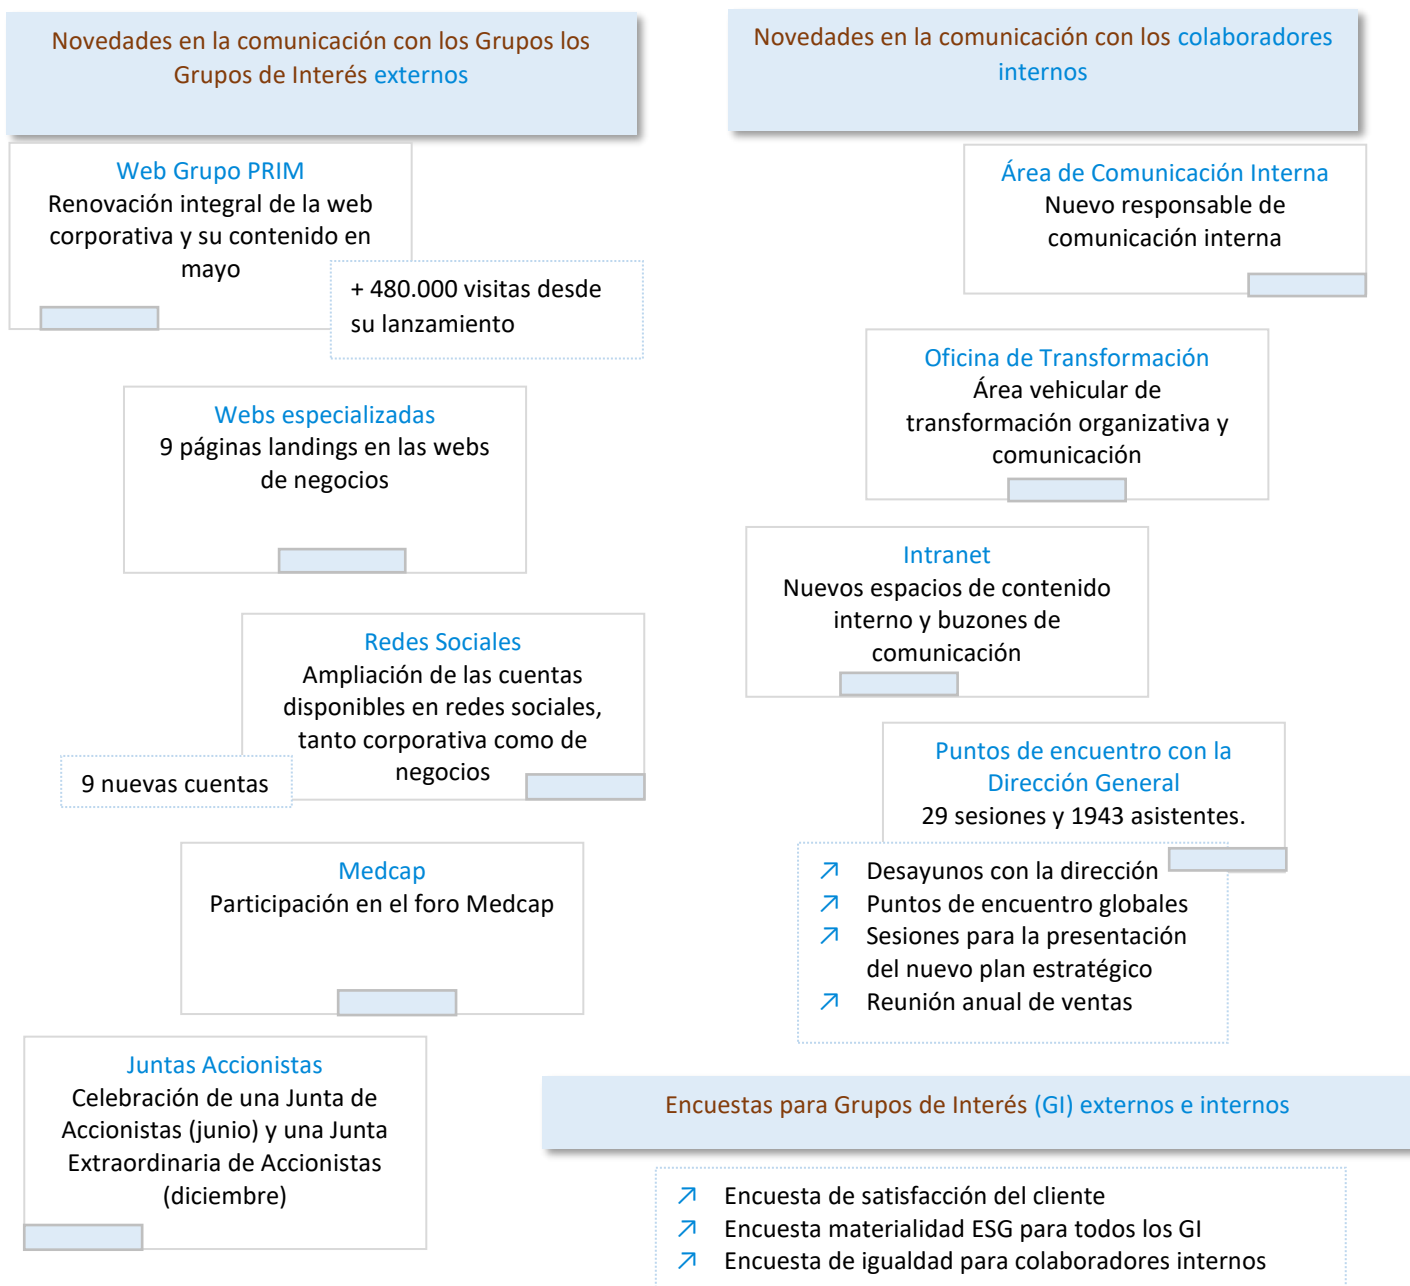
Novedades en la comunicación con los Grupos los Grupos de Interés externos

Web Grupo PRIM
Renovación integral de la web corporativa y su contenido en mayo

+ 480.000 visitas desde su lanzamiento

Webs especializadas
9 páginas landings en las webs de negocios

Redes Sociales
Ampliación de las cuentas disponibles en redes sociales, tanto corporativa como de negocios

9 nuevas cuentas

Medcap
Participación en el foro Medcap

Juntas Accionistas
Celebración de una Junta de Accionistas (junio) y una Junta Extraordinaria de Accionistas (diciembre)

Novedades en la comunicación con los colaboradores internos

Área de Comunicación Interna
Nuevo responsable de comunicación interna

Oficina de Transformación
Área vehicular de transformación organizativa y comunicación

Intranet
Nuevos espacios de contenido interno y buzones de comunicación

Puntos de encuentro con la Dirección General
29 sesiones y 1943 asistentes.

↗ Desayunos con la dirección
↗ Puntos de encuentro globales
↗ Sesiones para la presentación del nuevo plan estratégico
↗ Reunión anual de ventas

Encuestas para Grupos de Interés (GI) externos e internos

↗ Encuesta de satisfacción del cliente
↗ Encuesta materialidad ESG para todos los GI
↗ Encuesta de igualdad para colaboradores internos